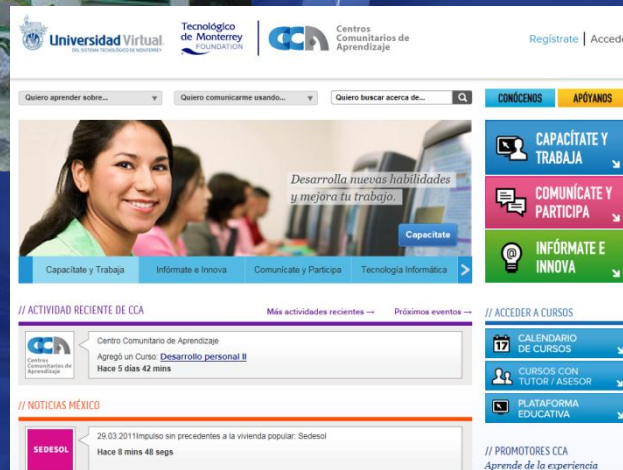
Universidad Virtual
DEL SISTEMA TECNOLÓGICO DE MONTERREY

Tecnológico de Monterrey FOUNDATION

Centros Comunitarios de Aprendizaje

Regístrate | Acced

Quiero aprender sobre...

Quiero comunicarme usando...

Quiero buscar acerca de...

CONÓCENOS

APÓYANOS

Desarrolla nuevas habilidades y mejora tu trabajo.

Capacitate

Capacítate y Trabaja

Infórmate e Innova

Comunícate y Participa

Tecnología Informática

CAPACÍTATE Y TRABAJA

COMUNÍCATE Y PARTICIPA

INFÓRMATE E INNOVA

// ACTIVIDAD RECIENTE DE CCA

Más actividades recientes →

Próximos eventos →

Centros Comunitarios de Aprendizaje

Centro Comunitario de Aprendizaje

Agregó un Curso: Desarrollo personal II

Hace 5 días 42 mins

// NOTICIAS MÉXICO

SEDESOL

29.03.2011Impulso sin precedentes a la vivienda popular: Sedesol

Hace 8 mins 48 segs

// ACCEDER A CURSOS

CALENDARIO DE CURSOS

CURSOS CON TUTOR / ASESOR

PLATAFORMA EDUCATIVA

// PROMOTORES CCA

Aprende de la experiencia